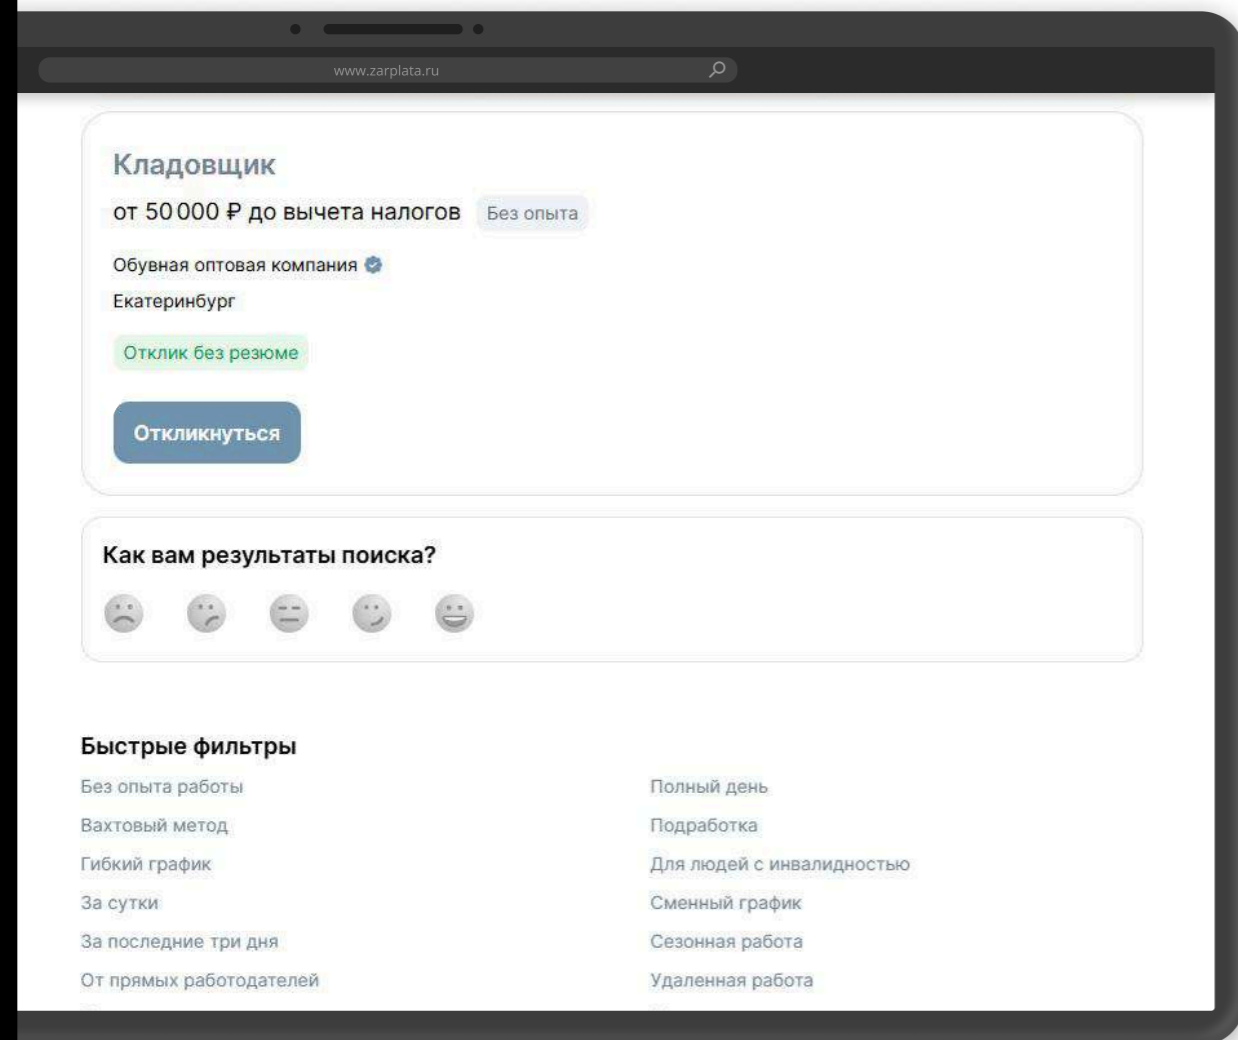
www.zarplata.ru

Кладовщик

от 50 000 ₽ до вычета налогов Без опыта

Обувная оптовая компания

Екатеринбург

Отклик без резюме

Откликнуться

Как вам результаты поиска?

Быстрые фильтры

Без опыта работы

Вахтовый метод

Гибкий график

За сутки

За последние три дня

От прямых работодателей

Полный день

Подработка

Для людей с инвалидностью

Сменный график

Сезонная работа

Удаленная работа